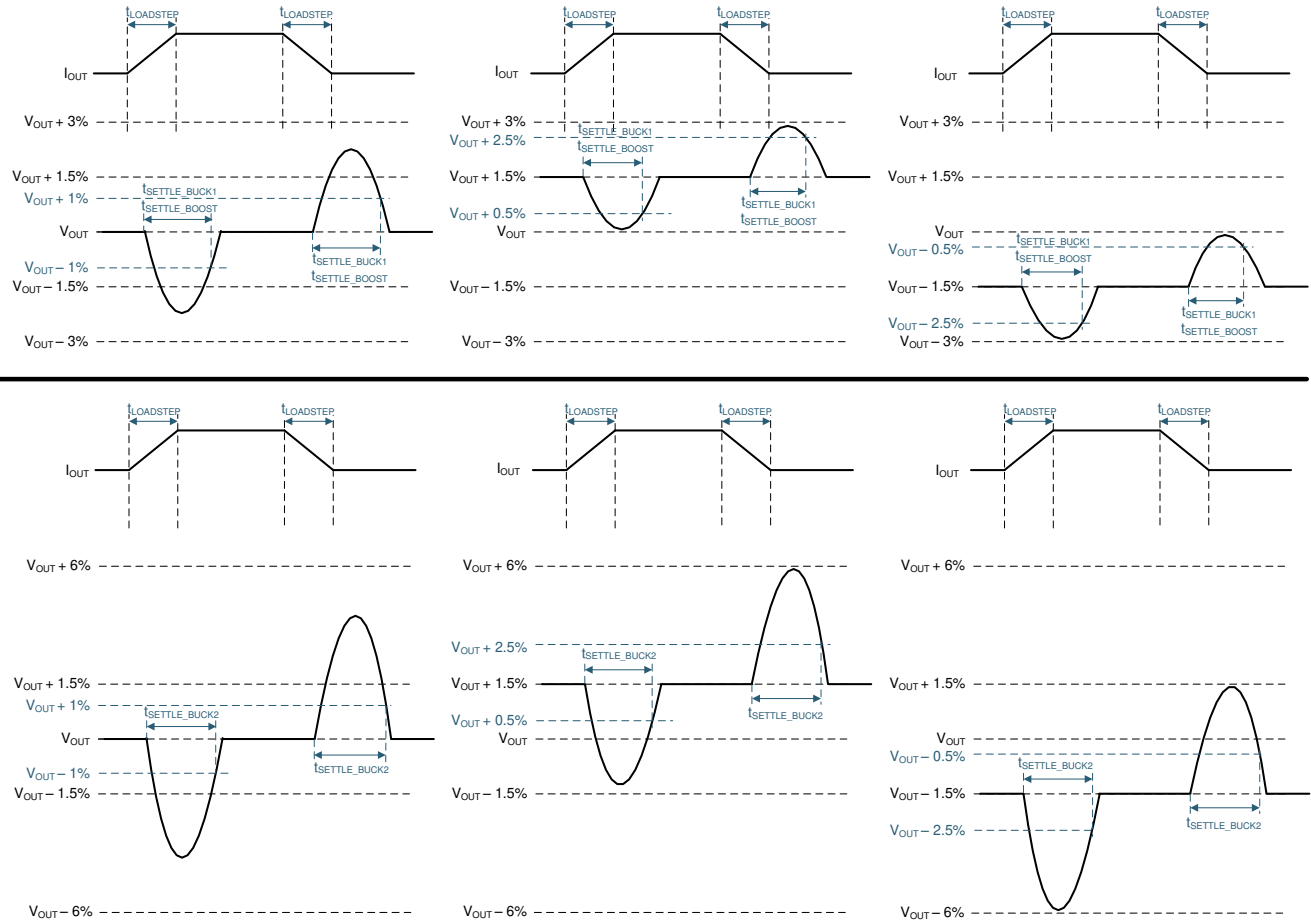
$t_{LOADSTEP}$ $t_{LOADSTEP}$
$I_{OUT}$
$V_{OUT} + 3\%$
$V_{OUT} + 1.5\%$
$t_{SETTLE\_BUCK1}$
$V_{OUT} + 1\%$
$t_{SETTLE\_BOOST}$
$V_{OUT}$
$V_{OUT} - 1\%$
$t_{SETTLE\_BUCK1}$
$V_{OUT} - 1.5\%$
$t_{SETTLE\_BOOST}$
$V_{OUT} - 3\%$

$t_{LOADSTEP}$ $t_{LOADSTEP}$
$I_{OUT}$
$V_{OUT} + 3\%$
$t_{SETTLE\_BUCK1}$
$V_{OUT} + 2.5\%$
$t_{SETTLE\_BOOST}$
$V_{OUT} + 1.5\%$
$t_{SETTLE\_BUCK1}$
$V_{OUT} + 0.5\%$
$t_{SETTLE\_BOOST}$
$V_{OUT}$
$V_{OUT} - 1.5\%$
$V_{OUT} - 3\%$

$t_{LOADSTEP}$ $t_{LOADSTEP}$
$I_{OUT}$
$V_{OUT} + 3\%$
$V_{OUT} + 1.5\%$
$V_{OUT}$
$t_{SETTLE\_BUCK1}$
$V_{OUT} - 0.5\%$
$t_{SETTLE\_BOOST}$
$V_{OUT} - 1.5\%$
$t_{SETTLE\_BUCK1}$
$V_{OUT} - 2.5\%$
$t_{SETTLE\_BOOST}$
$V_{OUT} - 3\%$

$t_{LOADSTEP}$ $t_{LOADSTEP}$
$I_{OUT}$
$V_{OUT} + 6\%$
$V_{OUT} + 1.5\%$
$V_{OUT} + 1\%$
$t_{SETTLE\_BUCK2}$
$V_{OUT}$
$V_{OUT} - 1\%$
$t_{SETTLE\_BUCK2}$
$V_{OUT} - 1.5\%$
$V_{OUT} - 6\%$

$t_{LOADSTEP}$ $t_{LOADSTEP}$
$I_{OUT}$
$V_{OUT} + 6\%$
$V_{OUT} + 2.5\%$
$t_{SETTLE\_BUCK2}$
$V_{OUT} + 1.5\%$
$t_{SETTLE\_BUCK2}$
$V_{OUT} + 0.5\%$
$V_{OUT}$
$V_{OUT} - 1.5\%$
$V_{OUT} - 6\%$

$t_{LOADSTEP}$ $t_{LOADSTEP}$
$I_{OUT}$
$V_{OUT} + 6\%$
$V_{OUT} + 1.5\%$
$V_{OUT}$
$V_{OUT} - 0.5\%$
$t_{SETTLE\_BUCK2}$
$V_{OUT} - 1.5\%$
$t_{SETTLE\_BUCK2}$
$V_{OUT} - 2.5\%$
$V_{OUT} - 6\%$